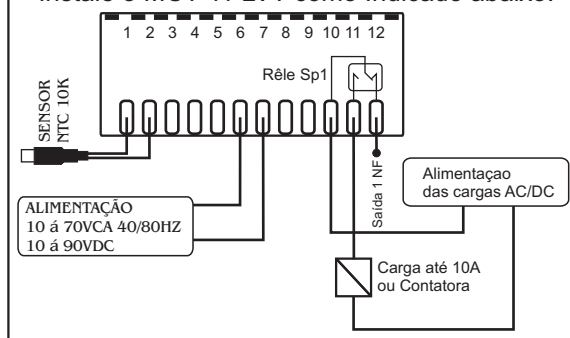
Instale o MCP 11 LT4 como indicado abaixo:

1 2 3 4 5 6 7 8 9 10 11 12

Rêle Sp1

SENSOR NTC 10K

Saída 1 NF

Alimentaçao das cargas AC/DC

ALIMENTAÇÃO
10 á 70VCA 40/80HZ
10 á 90VDC

Carga até 10A ou Contatora